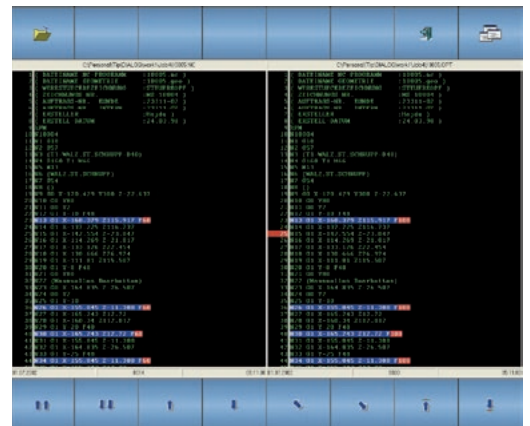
C:\Parasoft\Tip\DIALOG\work\Job4\1005.NC

C:\Parasoft\Tip\DIALOG\work\Job4\1005.OPT

DATEINAME NC PROGRAMM
DATEINAME GEOMETRIE
WERKSTUECKBEZEICHNUNG
ZEICHNUNGS-NR.
AUFTRAGS-NR.
ERSTELLER
ERSTELL DATUM

(Nassatlas Bearbeiten)

DATEINAME NC PROGRAMM
DATEINAME GEOMETRIE
WERKSTUECKBEZEICHNUNG
ZEICHNUNGS-NR.
AUFTRAGS-NR.
ERSTELLER
ERSTELL DATUM

(Nassatlas Bearbeiten)

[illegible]